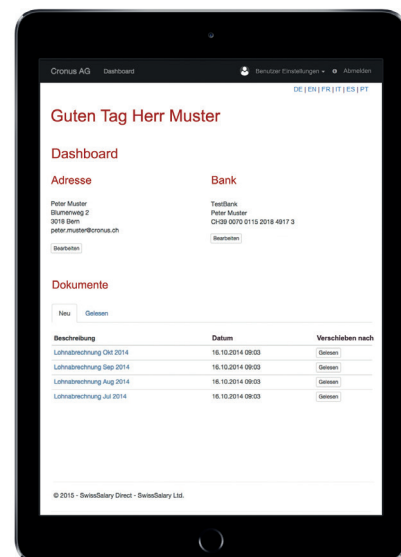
Cronus AG Dashboard

Benutzer Einstellungen ▾ Abmelden

DE | EN | FR | IT | ES | PT

Guten Tag Herr Muster

Dashboard

Adresse

Peter Muster
Blumenweg 2
3018 Bern
peter.muster@cronus.ch

Bearbeiten

Bank

TestBank
Peter Muster
CH39 0070 0115 2018 4917 3

Bearbeiten

Dokumente

Neu Gelesen

| Beschreibung | Datum | Verschieben nach |
|---|---|---|
| Lohnabrechnung Okt 2014 | 16.10.2014 09:03 | Gelesen |
| Lohnabrechnung Sep 2014 | 16.10.2014 09:03 | Gelesen |
| Lohnabrechnung Aug 2014 | 16.10.2014 09:03 | Gelesen |
| Lohnabrechnung Jul 2014 | 16.10.2014 09:03 | Gelesen |

© 2015 - SwissSalary Direct - SwissSalary Ltd.